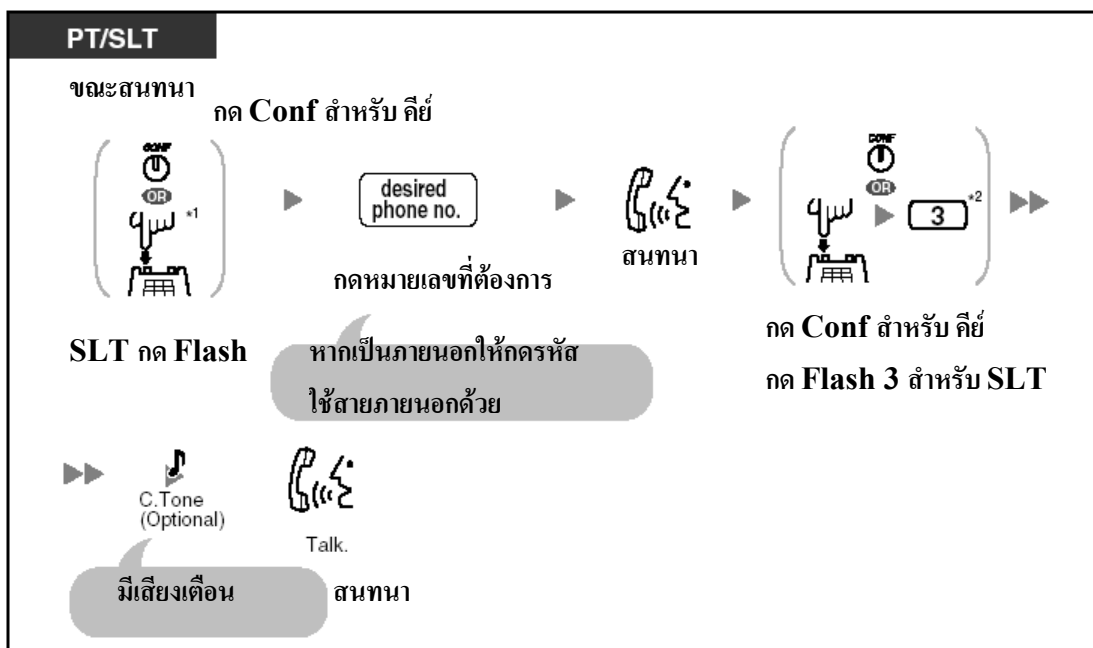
PT/SLT

ขณะสนทนา

กด Conf สำหรับ คีย์

CONF

OR

*1

desired phone no.

สนทนา

CONF

OR

3

*2

กดหมายเลขที่ต้องการ

SLT กด Flash

หากเป็นภายนอกให้กดรหัส ใช้สายภายนอกด้วย

กด Conf สำหรับ คีย์

กด Flash 3 สำหรับ SLT

C.Tone (Optional)

Talk.

มีเสียงเตือน

สนทนา